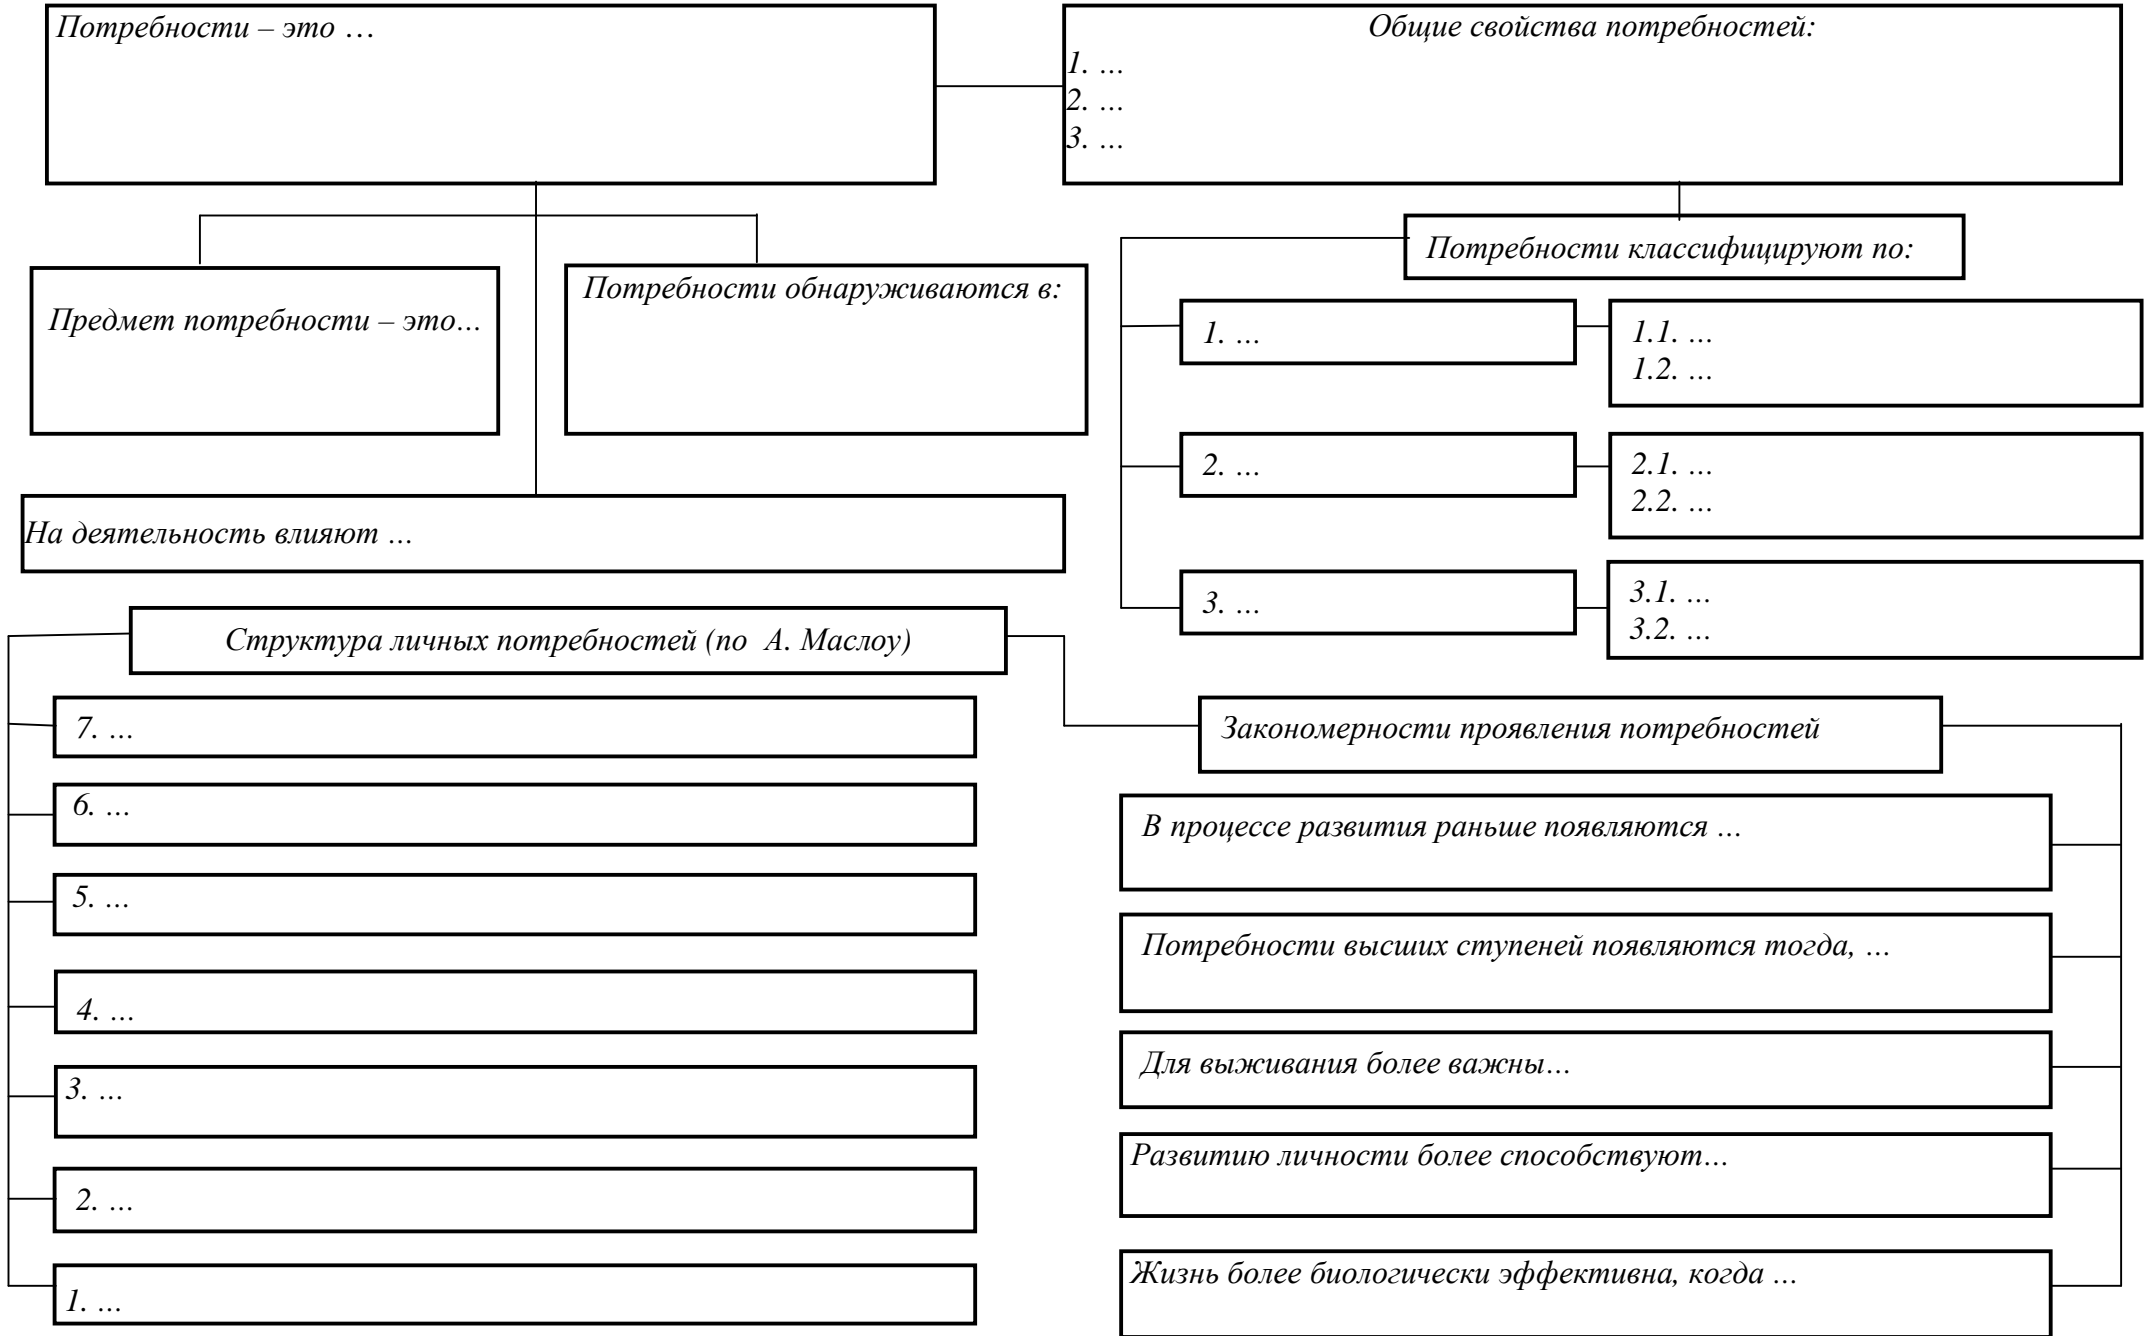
Потребности – это …

Общие свойства потребностей:
1. …
2. …
3. …

Предмет потребности – это…

Потребности обнаруживаются в:

Потребности классифицируют по:

1. …

1.1. …
1.2. …

2. …

2.1. …
2.2. …

3. …

3.1. …
3.2. …

На деятельность влияют …

Структура личных потребностей (по А. Маслоу)

7. …

6. …

5. …

4. …

3. …

2. …

1. …

Закономерности проявления потребностей

В процессе развития раньше появляются …

Потребности высших ступеней появляются тогда, …

Для выживания более важны…

Развитию личности более способствуют…

Жизнь более биологически эффективна, когда …